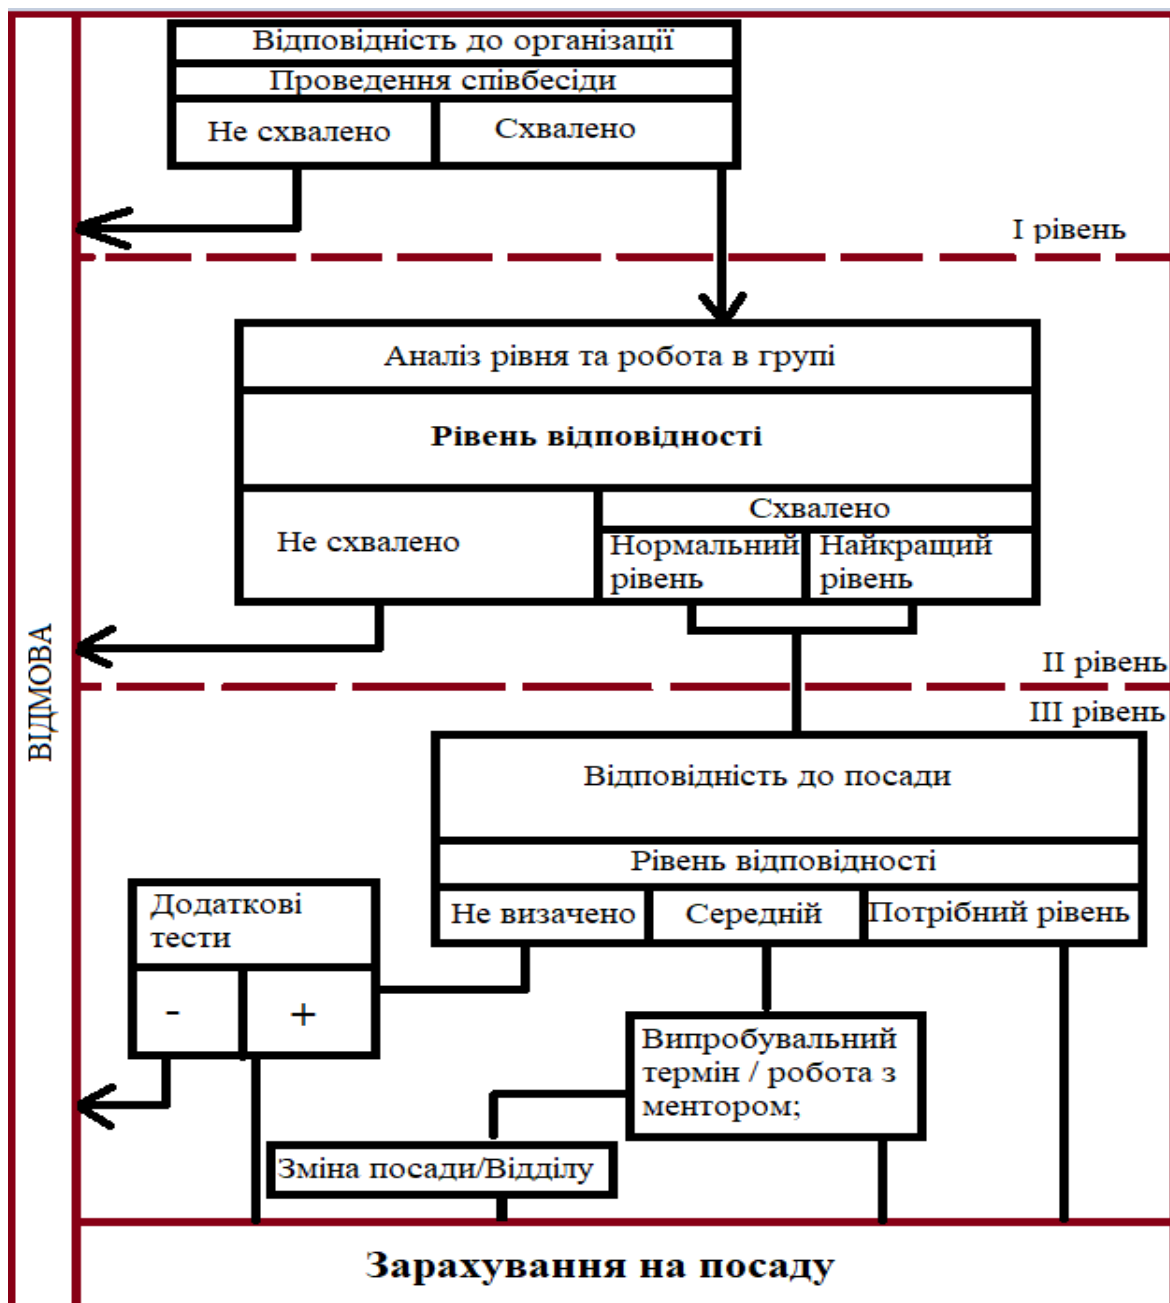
Відповідність до організації
Проведення співбесіди
Не схвалено
Схвалено

I рівень

Аналіз рівня та робота в групі
Рівень відповідності
Не схвалено
Схвалено
Нормальний рівень
Найкращий рівень

II рівень
III рівень

ВІДМОВА

Відповідність до посади
Рівень відповідності
Не визачено
Середній
Потрібний рівень

Додаткові тести
-
+

Випробувальний термін / робота з ментором;

Зміна посади/Відділу

Зарахування на посаду